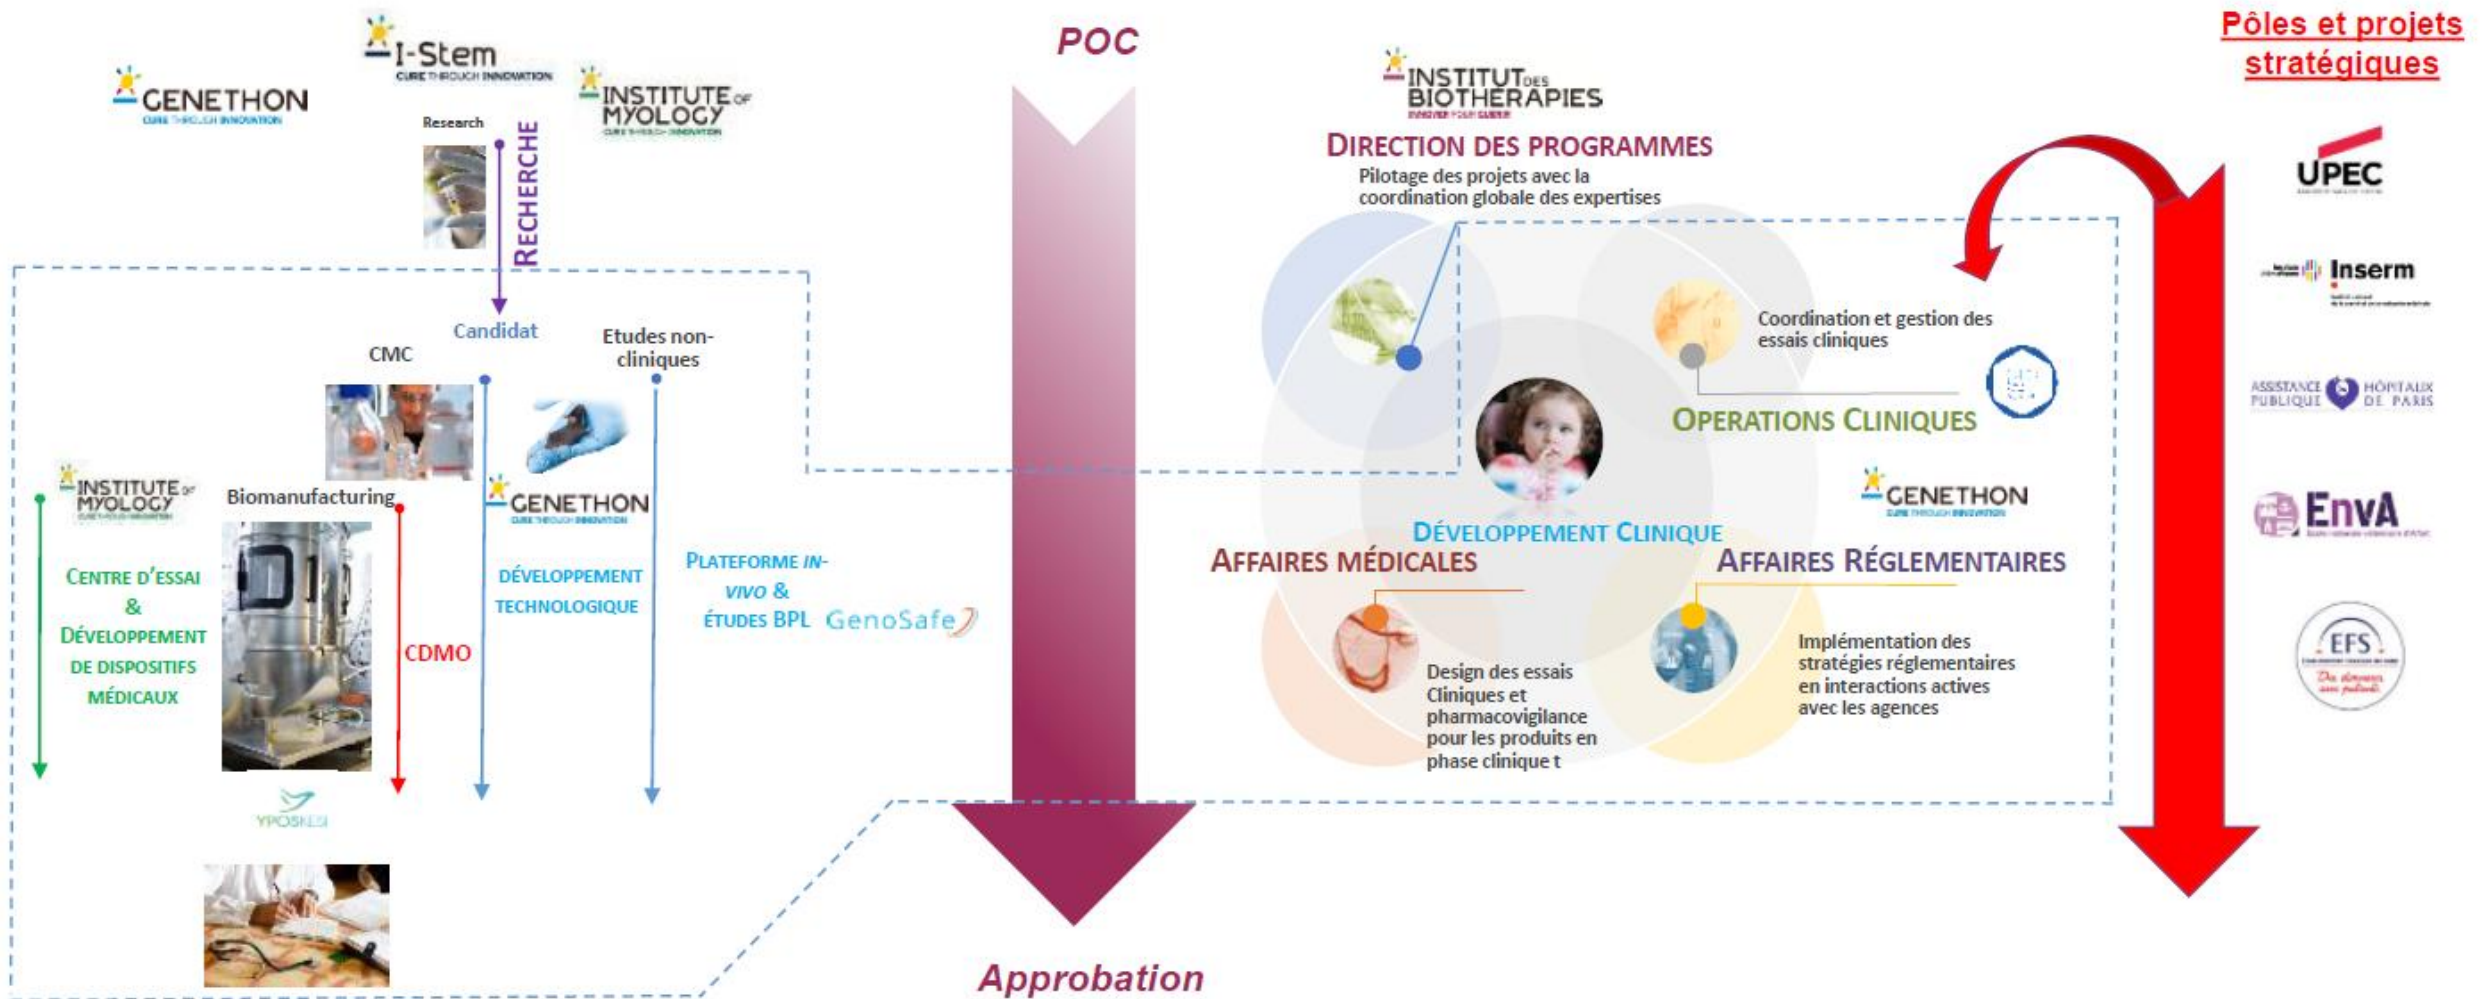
I-Stem
CURE THROUGH INNOVATION

GENETHON
CURE THROUGH INNOVATION

INSTITUTE of MYOLOGY

POC

Pôles et projets stratégiques

Research

RECHERCHE

Candidat

CMC

Etudes non-cliniques

INSTITUTE of MYOLOGY

Biomanufacturing

CENTRE D'ESSAI & DÉVELOPPEMENT DE DISPOSITIFS MÉDICAUX

CDMO

GENETHON
CURE THROUGH INNOVATION

DÉVELOPPEMENT TECHNOLOGIQUE

PLATEFORME IN-VIVO & ÉTUDES BPL

GenoSafe

YPOSKESI

INSTITUT DES BIOTHÉRAPIES

DIRECTION DES PROGRAMMES
Pilotage des projets avec la coordination globale des expertises

Coordination et gestion des essais cliniques

OPERATIONS CLINIQUES

GENETHON
CURE THROUGH INNOVATION

DÉVELOPPEMENT CLINIQUE

AFFAIRES MÉDICALES

AFFAIRES RÉGLEMENTAIRES

Design des essais Cliniques et pharmacovigilance pour les produits en phase clinique t

Implémentation des stratégies réglementaires en interactions actives avec les agences

UPEC

Inserm

ASSISTANCE PUBLIQUE HÔPITAUX DE PARIS

EnvA

EFS

Approbation